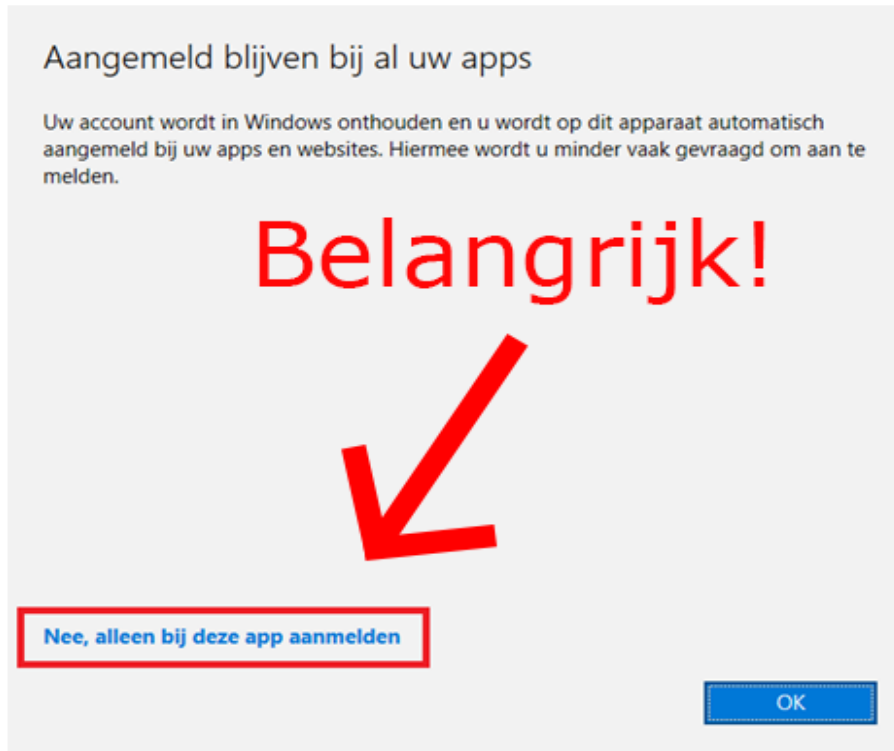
Aangemeld blijven bij al uw apps

Uw account wordt in Windows onthouden en u wordt op dit apparaat automatisch aangemeld bij uw apps en websites. Hiermee wordt u minder vaak gevraagd om aan te melden.

Belangrijk!

Nee, alleen bij deze app aanmelden

OK